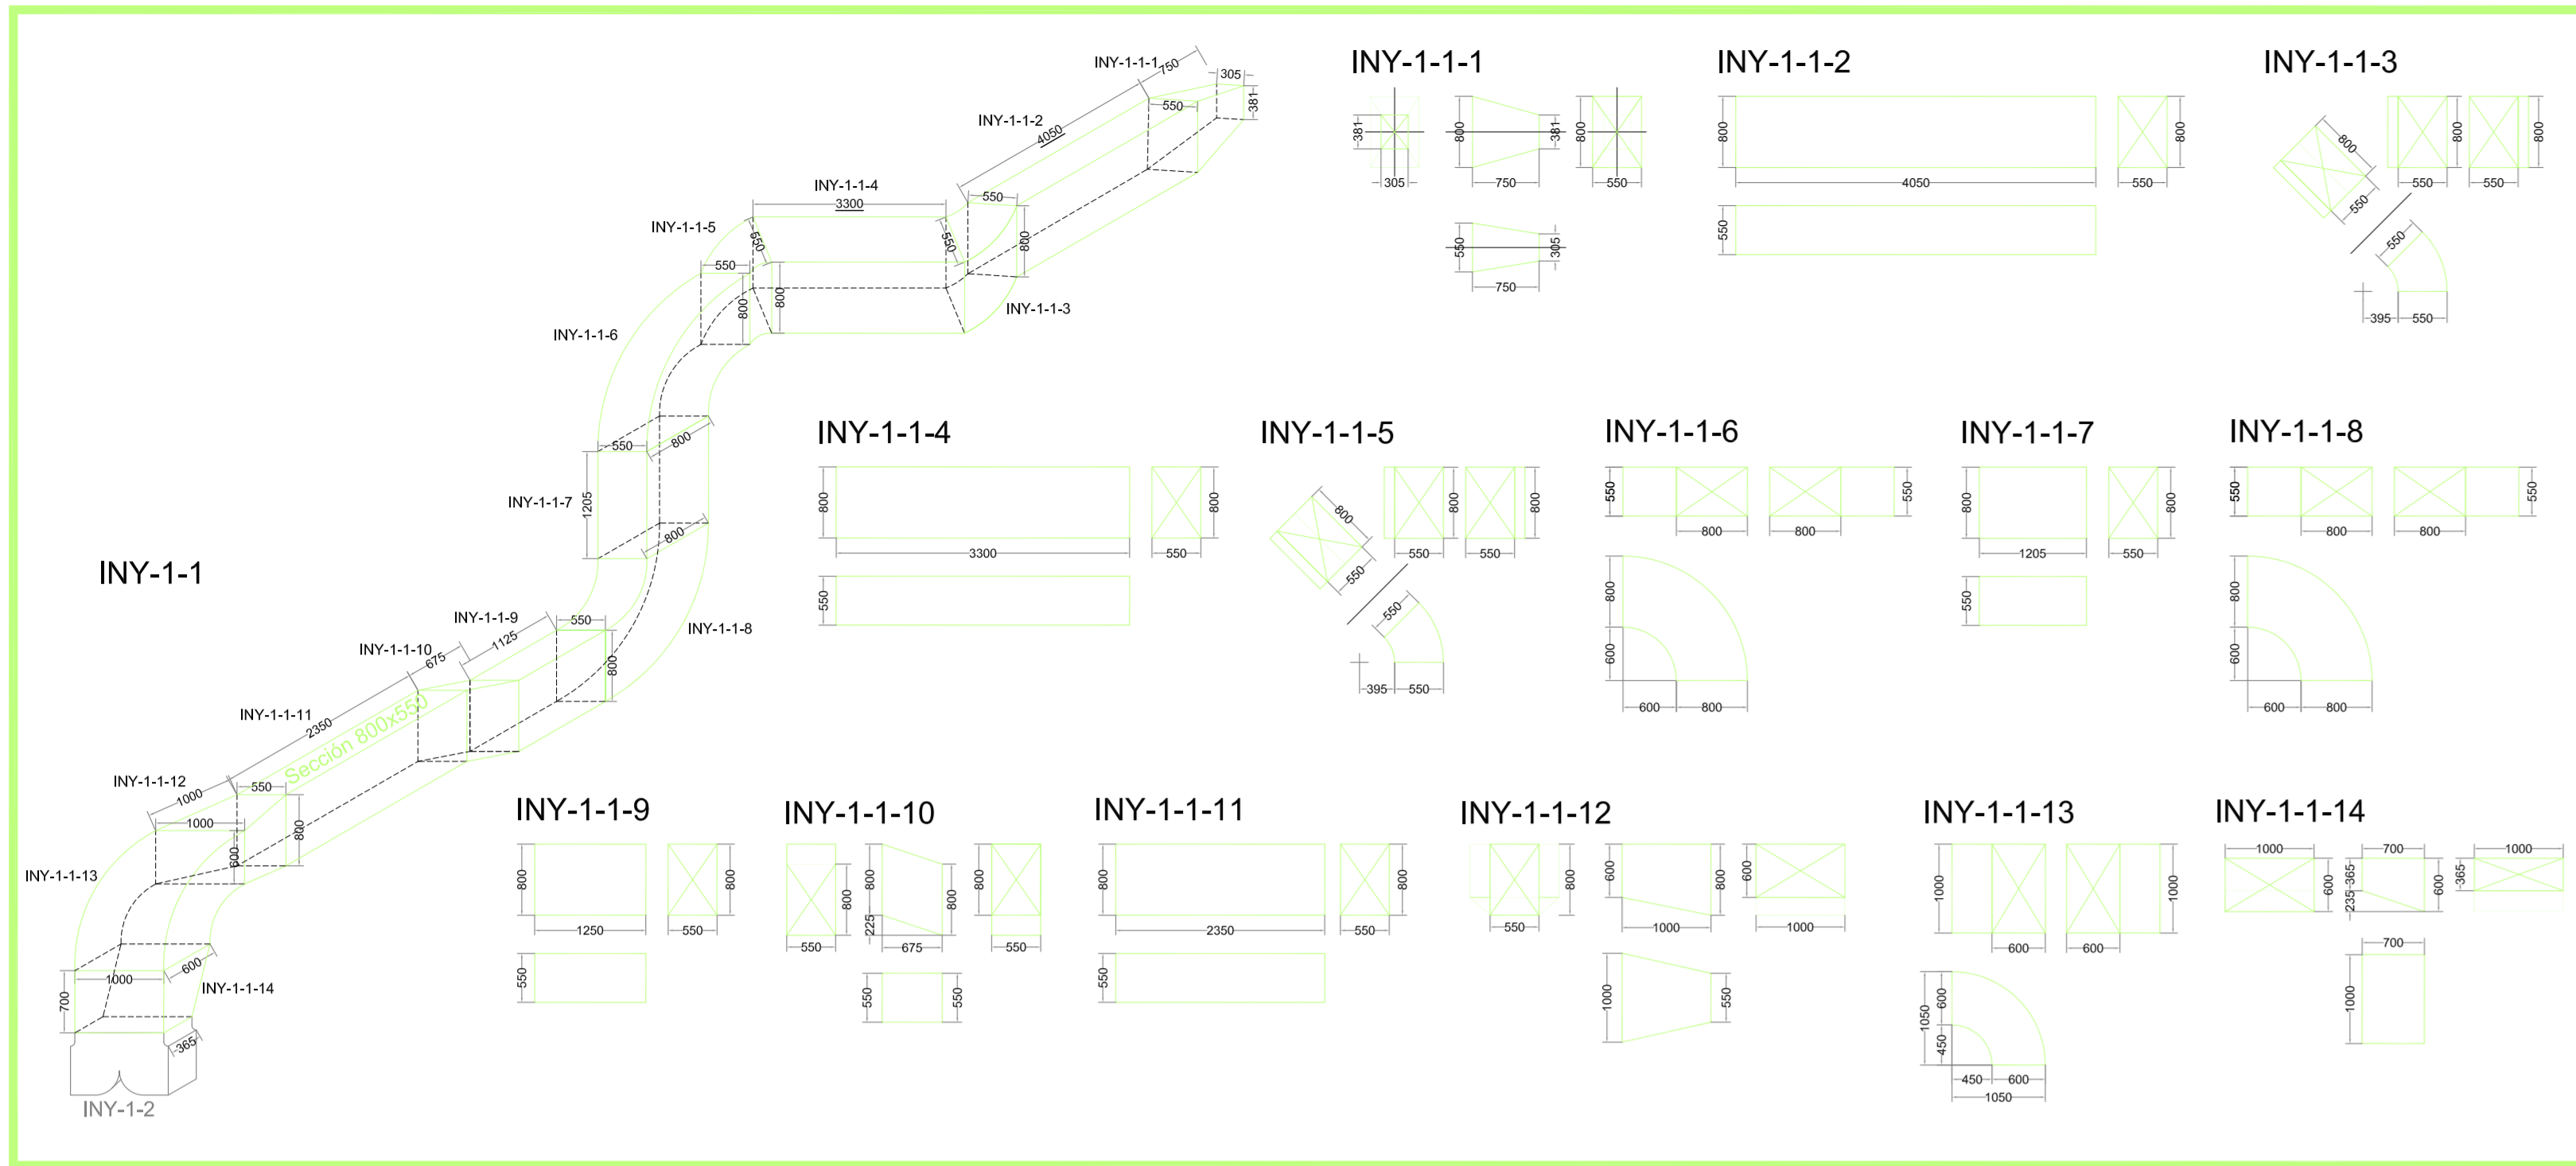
INY-1-1

INY-1-1-1
750
305
550
381
INY-1-1-2
4050
INY-1-1-4
3300
550
800
INY-1-1-5
550
550
550
800
800
INY-1-1-3
INY-1-1-6
550
800
INY-1-1-7
1205
800
INY-1-1-8
INY-1-1-9
550
1125
800
INY-1-1-10
675
INY-1-1-11
2350
Sección 800x550
INY-1-1-12
1000
550
1000
800
600
INY-1-1-13
1000
600
700
INY-1-1-14
365
INY-1-2

INY-1-1-1
381
305
800
750
381
800
550
550
750
305

INY-1-1-2
800
4050
550
800
550

INY-1-1-3
800
550
800
550
800
550
550
395
550

INY-1-1-4
800
3300
550
800
550

INY-1-1-5
800
550
800
550
550
800
550
395
550

INY-1-1-6
550
800
800
550
800
600
600
800

INY-1-1-7
800
1205
550
800
550

INY-1-1-8
550
800
800
550
800
600
600
800

INY-1-1-9
800
1250
550
800
550

INY-1-1-10
550
800
800
225
675
800
800
550
550
550

INY-1-1-11
800
2350
550
800
550

INY-1-1-12
550
800
600
1000
800
600
1000
1000
550

INY-1-1-13
1000
600
600
1000
1050
600
450
450
600
1050

INY-1-1-14
1000
600
700
235
365
600
1000
365
700
1000